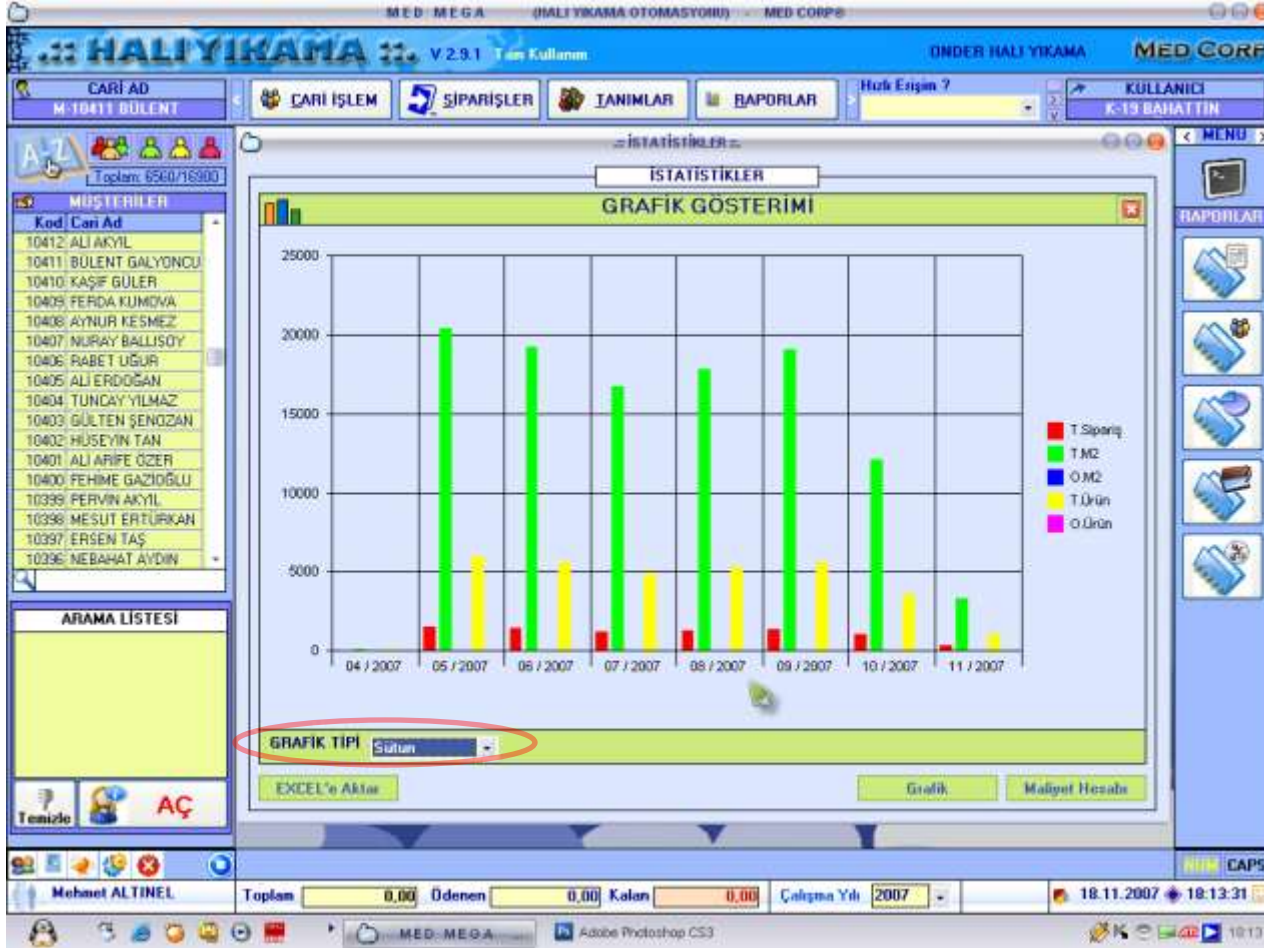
MED MEGA (HALI YIKAMA OTOMASYONU) - MED CORP®

.:: HALIYIKAMA ::. V 2.9.1 Tam Kullanım

ONDER HALI YIKAMA MED CORP

CARİ AD
M-10411 BÜLENT

CARİ İŞLEM SİPARİŞLER TANIMLAR RAPORLAR

Hızlı Erişim ?

KULLANICI
K-19 BAHATTIN

MENU

Toplam: 6560/16900

MÜŞTERİLER

| Kod | Cari Ad |
|---|---|
| 10412 | ALİ AKYIL |
| 10411 | BÜLENT GALYONCU |
| 10410 | KAŞİF GÜLER |
| 10409 | FERDA KUMOVA |
| 10408 | AYNUR KESMEZ |
| 10407 | NURAY BALLISOY |
| 10406 | RABET UĞUR |
| 10405 | ALİ ERDOĞAN |
| 10404 | TUNCAY YILMAZ |
| 10403 | GÜLTEN ŞENOZAN |
| 10402 | HÜSEYİN TAN |
| 10401 | ALİ ARİFE ÖZER |
| 10400 | FEHİME GAZİOĞLU |
| 10399 | PERVİN AKYIL |
| 10398 | MESUT ERTÜRKAN |
| 10397 | ERSEN TAŞ |
| 10396 | NEBAHAT AYDIN |

ARAMA LİSTESİ

Temizle AÇ

.::İSTATİSTİKLER::.

İSTATİSTİKLER

GRAFİK GÖSTERİMİ

25000
20000
15000
10000
5000
0

04 / 2007 05 / 2007 06 / 2007 07 / 2007 08 / 2007 09 / 2007 10 / 2007 11 / 2007

T.Sipariş
T.M2
O.M2
T.Ürün
O.Ürün

GRAFİK TİPİ Sütun

EXCEL'e Aktar Grafik Maliyet Hesabı

RAPORLAR

NUM CAPS

Mehmet ALTINEL Toplam 0,00 Ödenen 0,00 Kalan 0,00 Çalışma Yılı 2007 18.11.2007 18:13:31

MED MEGA Adobe Photoshop CS3 18:13